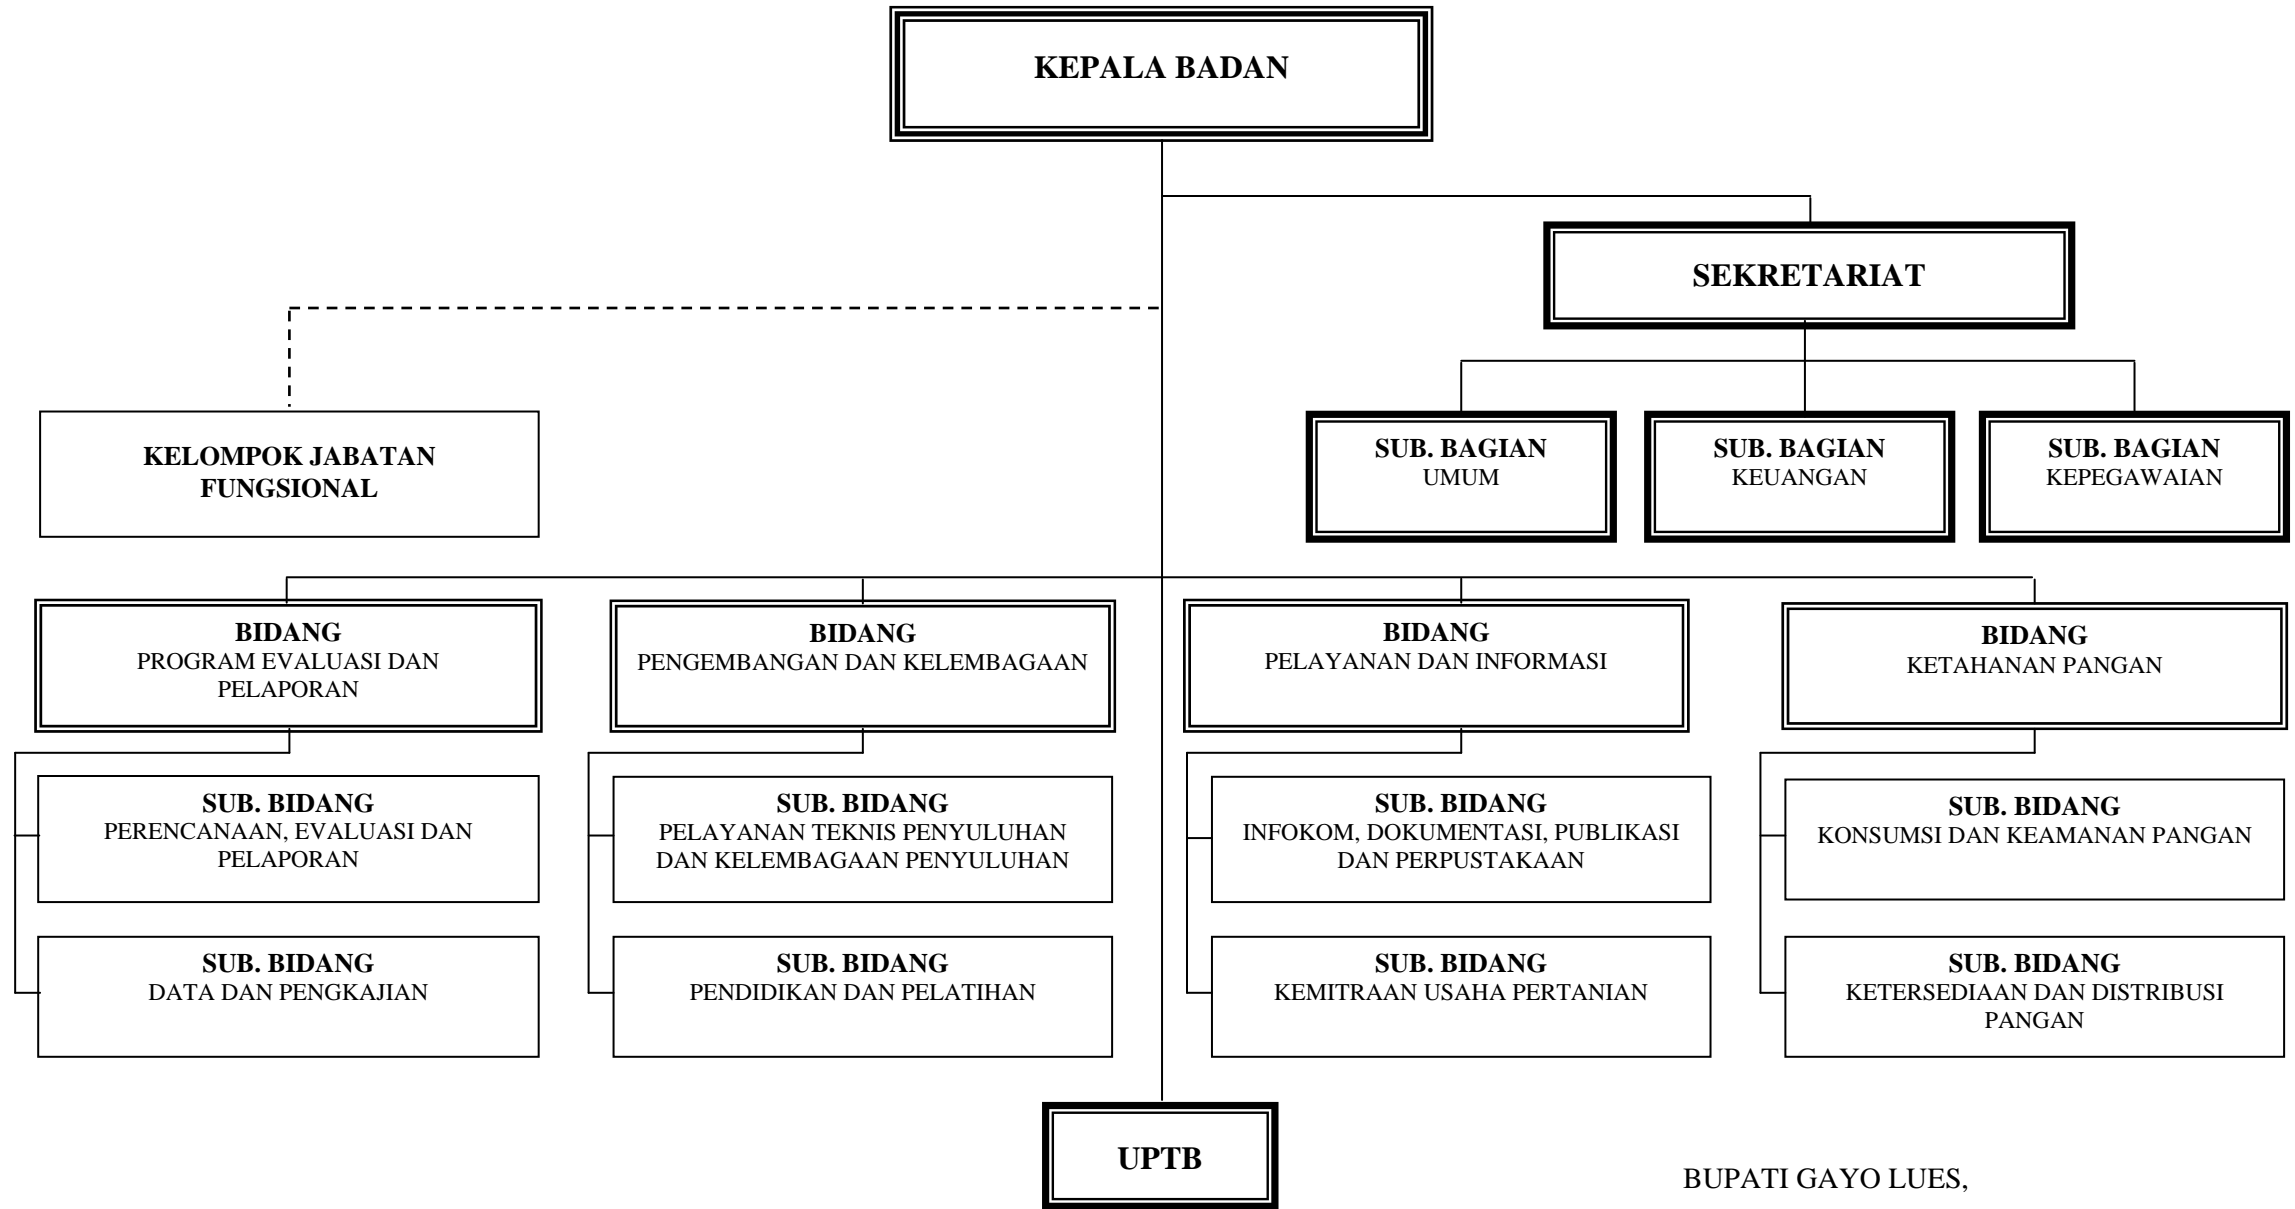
KEPALA BADAN

SEKRETARIAT

KELOMPOK JABATAN FUNGSIONAL

SUB. BAGIAN
UMUM

SUB. BAGIAN
KEUANGAN

SUB. BAGIAN
KEPEGAWAIAN

BIDANG
PROGRAM EVALUASI DAN PELAPORAN

BIDANG
PENGEMBANGAN DAN KELEMBAGAAN

BIDANG
PELAYANAN DAN INFORMASI

BIDANG
KETAHANAN PANGAN

SUB. BIDANG
PERENCANAAN, EVALUASI DAN PELAPORAN

SUB. BIDANG
PELAYANAN TEKNIS PENYULUHAN DAN KELEMBAGAAN PENYULUHAN

SUB. BIDANG
INFOKOM, DOKUMENTASI, PUBLIKASI DAN PERPUSTAKAAN

SUB. BIDANG
KONSUMSI DAN KEAMANAN PANGAN

SUB. BIDANG
DATA DAN PENGKAJIAN

SUB. BIDANG
PENDIDIKAN DAN PELATIHAN

SUB. BIDANG
KEMITRAAN USAHA PERTANIAN

SUB. BIDANG
KETERSEDIAAN DAN DISTRIBUSI PANGAN

UPTB

BUPATI GAYO LUES,